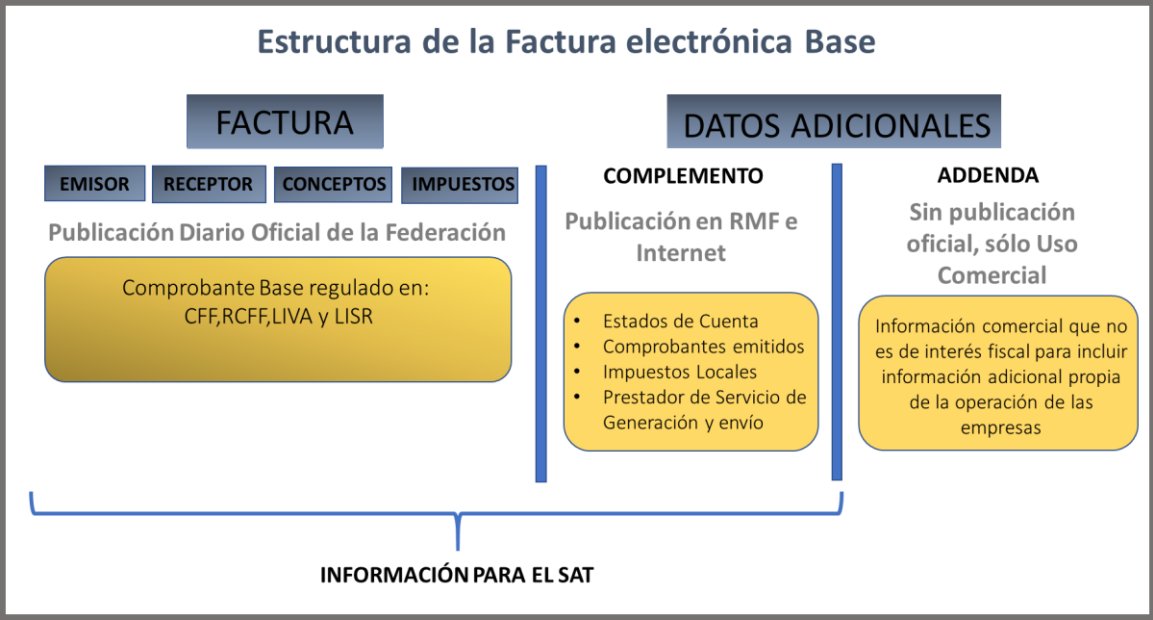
Estructura de la Factura electrónica Base

FACTURA

EMISOR | RECEPTOR | CONCEPTOS | IMPUESTOS

Publicación Diario Oficial de la Federación

Comprobante Base regulado en: CFF,RCFF,LIVA y LISR

DATOS ADICIONALES

COMPLEMENTO

Publicación en RMF e Internet

- Estados de Cuenta
- Comprobantes emitidos
- Impuestos Locales
- Prestador de Servicio de Generación y envío

ADDENDA

Sin publicación oficial, sólo Uso Comercial

Información comercial que no es de interés fiscal para incluir información adicional propia de la operación de las empresas

INFORMACIÓN PARA EL SAT